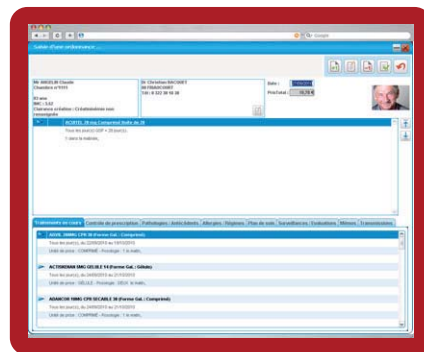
Suivi d'une ordonnance

Google

Mr ANGELIN Claude
Chambre n°0111

83 ans
IMC : 3,62
Clairance créatine : Cl élimination non renseignée

Dr Christian BACHIST
0610665087
Tél : 6 262 30 16 36

Date :
Prix total : 10,70 €

ACUPEL 20 mg Comprimé Boîte de 20
Tous les jour(s) GDP + 20 jour(s).
1 dans la matinée.

Traitements en cours | Contrôle de prescription | Pathologies - Antécédents | Allergies | Régimes | Plan de soin | Surveillances | Evaluations | Mesures | Transmissions

ADVIL 200MG CPR 30 (Forme Gal. : Comprimé)
Tous les jour(s), du 22/09/2013 au 19/10/2013
Unité de prise : COMPRIMÉ - Posologie : 1 le matin.

ACTONORM BMG GELULE 14 (Forme Gal. : Gélule)
Tous les jour(s), du 04/09/2013 au 21/10/2013
Unité de prise : GÉLULE - Posologie : DEUX le matin.

ADANCOR 10MG CPR SECABLE 30 (Forme Gal. : Comprimé)
Tous les jour(s), du 04/09/2013 au 21/10/2013
Unité de prise : COMPRIMÉ - Posologie : 1 le matin.